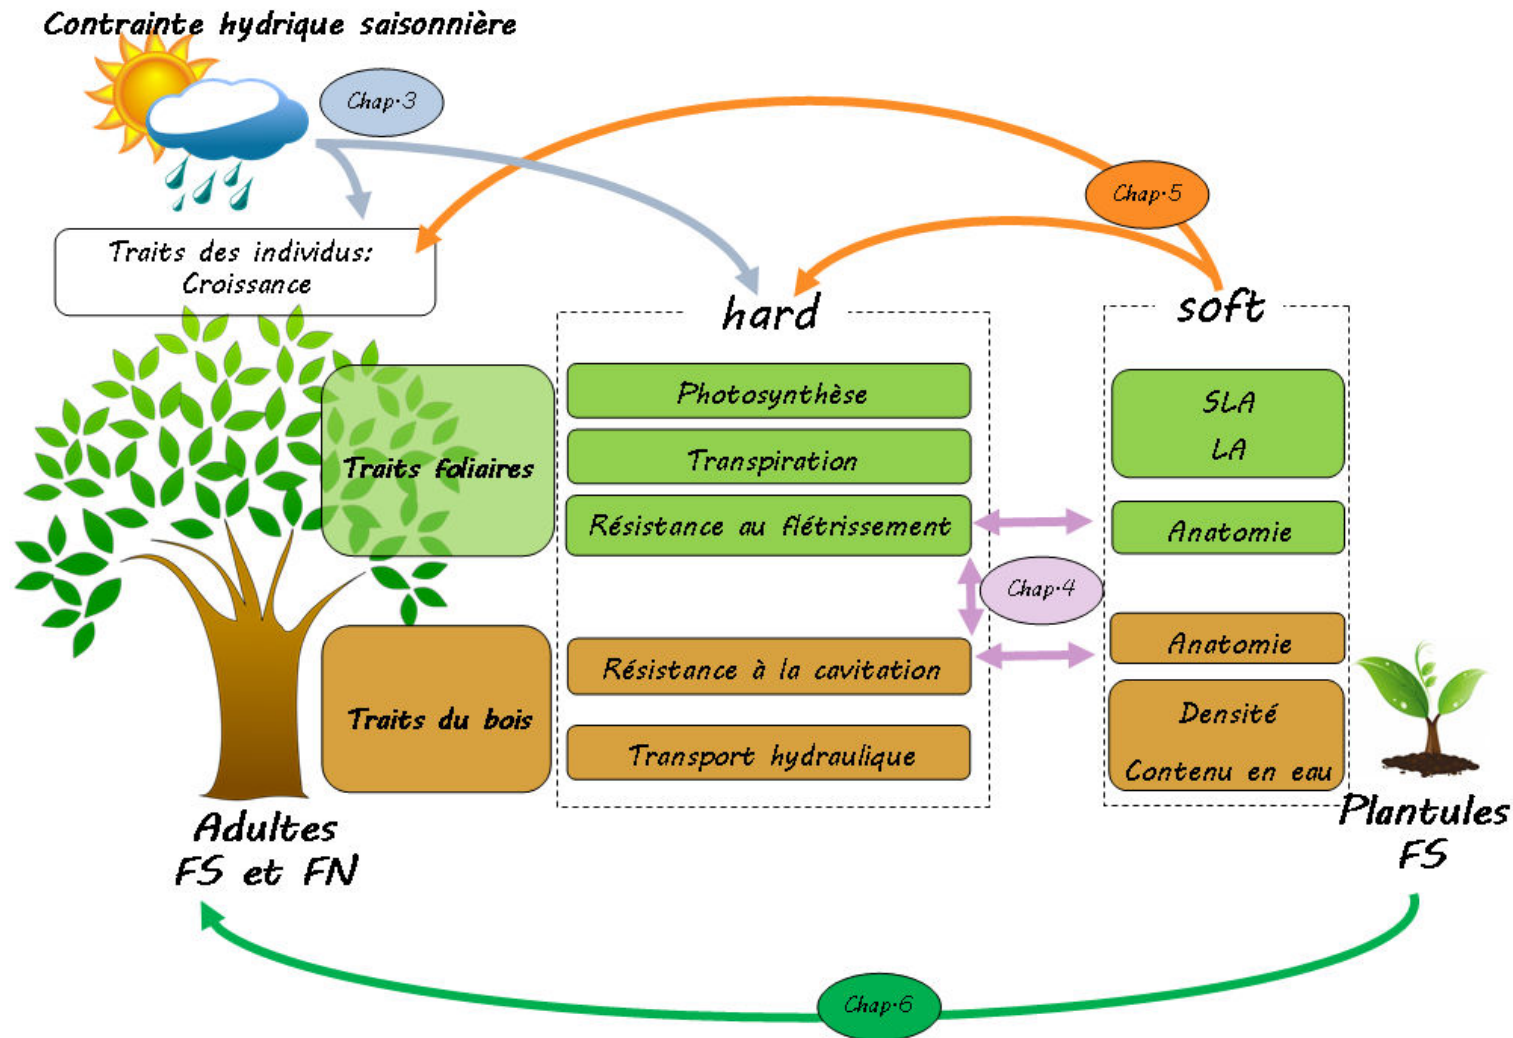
Contrainte hydrique saisonnière

Chap·3

Chap·5

Traits des individus: Croissance

hard

soft

Traits foliaires

Photosynthèse

Transpiration

Résistance au flétrissement

SLA

LA

Anatomie

Chap·4

Traits du bois

Résistance à la cavitation

Transport hydraulique

Anatomie

Densité

Contenu en eau

Adultes FS et FN

Plantules FS

Chap·6